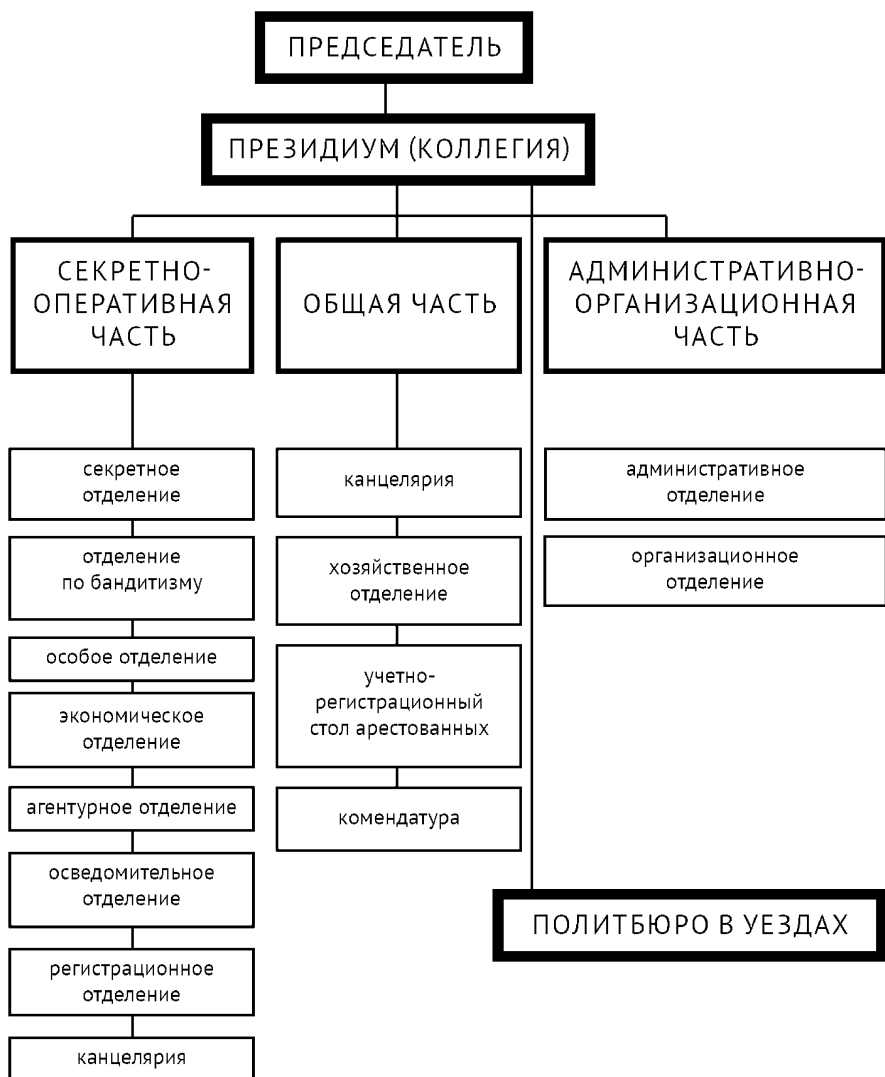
ПРЕДСЕДАТЕЛЬ

ПРЕЗИДИУМ (КОЛЛЕГИЯ)

СЕКРЕТНО-ОПЕРАТИВНАЯ ЧАСТЬ

ОБЩАЯ ЧАСТЬ

АДМИНИСТРАТИВНО-ОРГАНИЗАЦИОННАЯ ЧАСТЬ

секретное отделение

отделение по бандитизму

особое отделение

экономическое отделение

агентурное отделение

осведомительное отделение

регистрационное отделение

канцелярия

канцелярия

хозяйственное отделение

учетно-регистрационный стол арестованных

комендатура

административное отделение

организационное отделение

ПОЛИТБЮРО В УЕЗДАХ